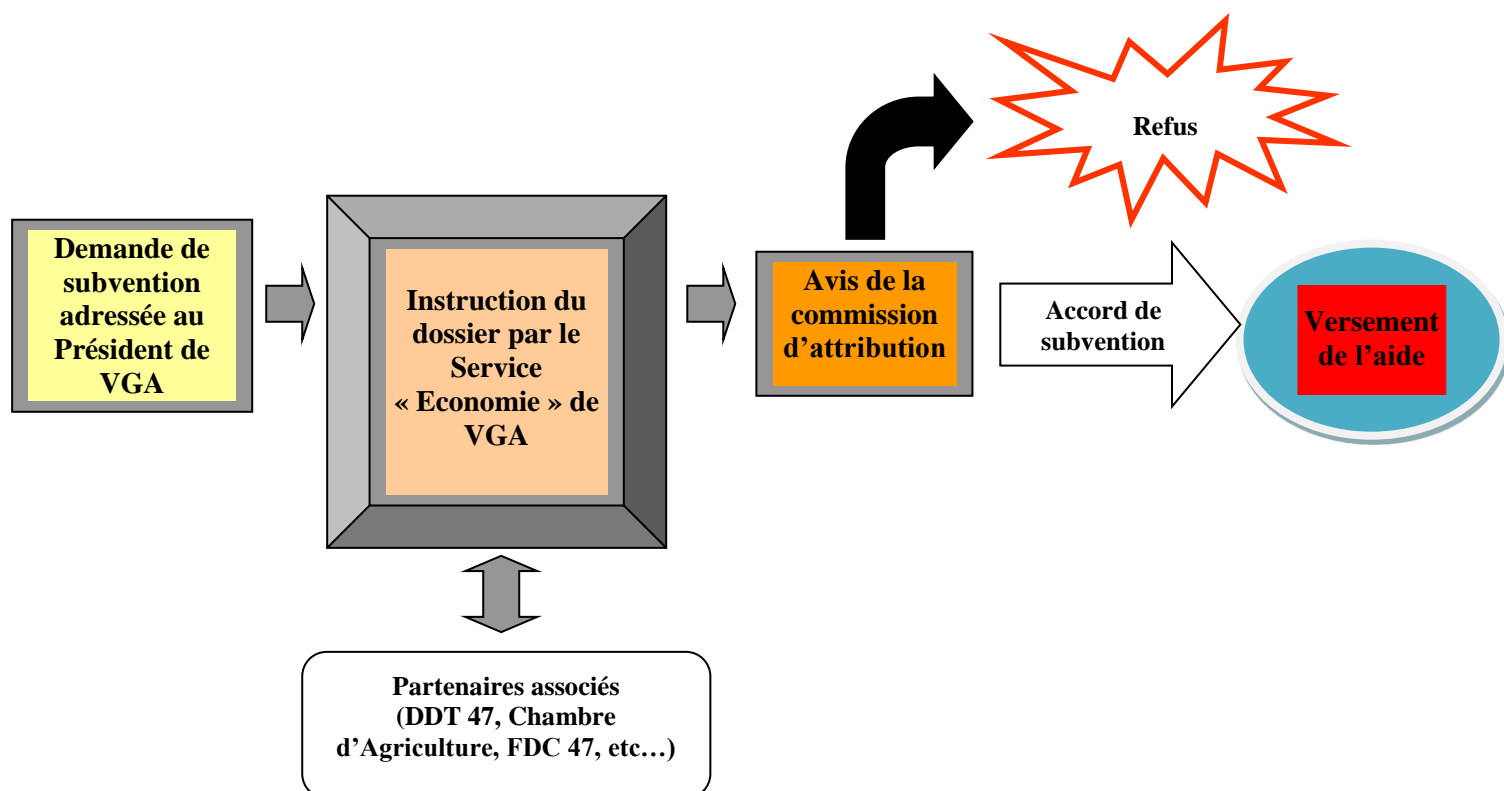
Refus

Demande de subvention adressée au Président de VGA

Instruction du dossier par le Service « Economie » de VGA

Avis de la commission d’attribution

Accord de subvention

Versement de l’aide

Partenaires associés (DDT 47, Chambre d’Agriculture, FDC 47, etc…)